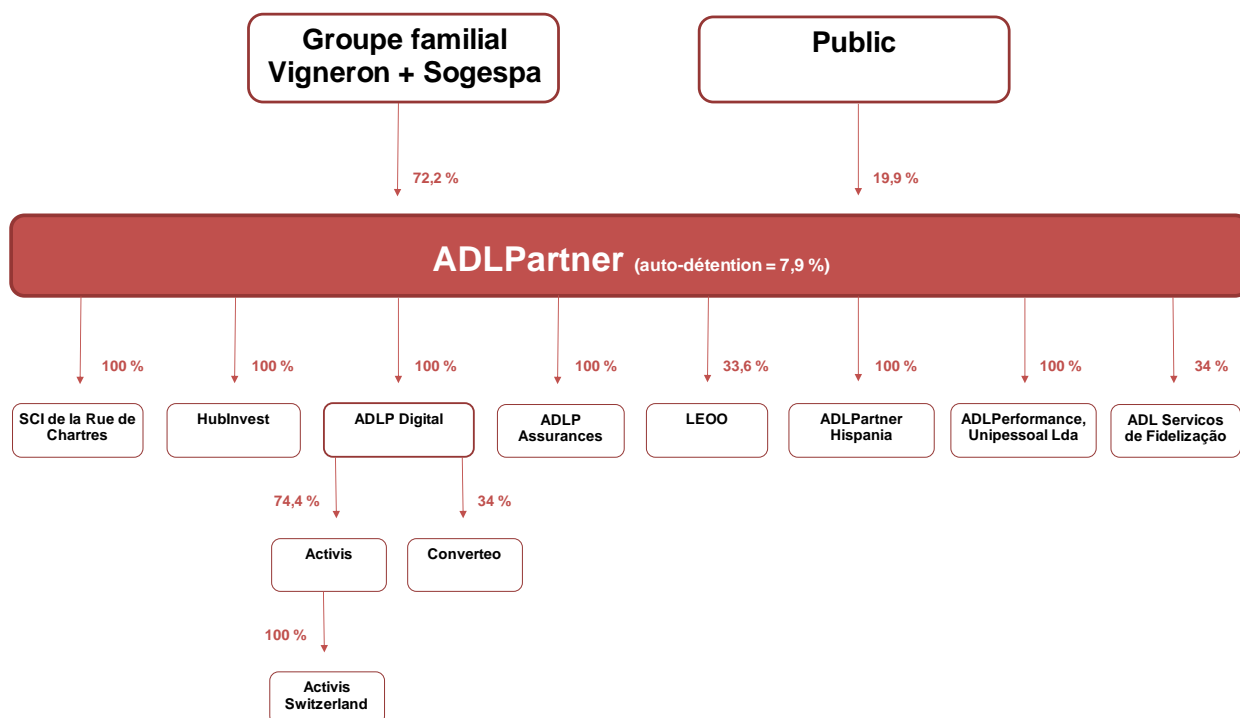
Groupe familial Vigneron + Sogespa

Public

72,2 %

19,9 %

ADLPartner (auto-détention = 7,9 %)

100 %

100 %

100 %

100 %

33,6 %

100 %

100 %

34 %

SCI de la Rue de Chartres

HubInvest

ADLP Digital

ADLP Assurances

LEOO

ADLPartner Hispania

ADLPerformance, Unipessoal Lda

ADL Servicos de Fidelização

74,4 %

34 %

Activis

Converteo

100 %

Activis Switzerland